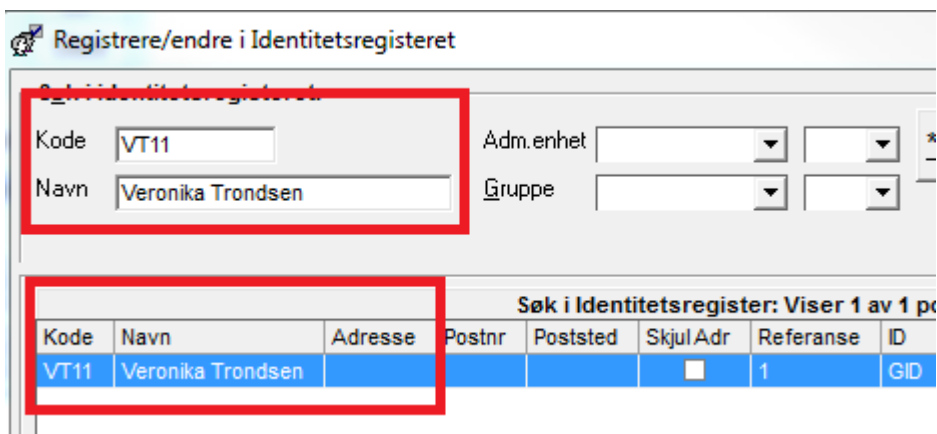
Registrere/endre i Identitetsregisteret

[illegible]

Kode VT11

Navn Veronika Trondsen

Adm.enhet

Gruppe

Søk i Identitetsregister: Viser 1 av 1 po

| Kode | Navn | Adresse | Postnr | Poststed | Skjul Adr | Referanse | ID |
|---|---|---|---|---|---|---|---|
| VT11 | Veronika Trondsen | | | | | 1 | GID |